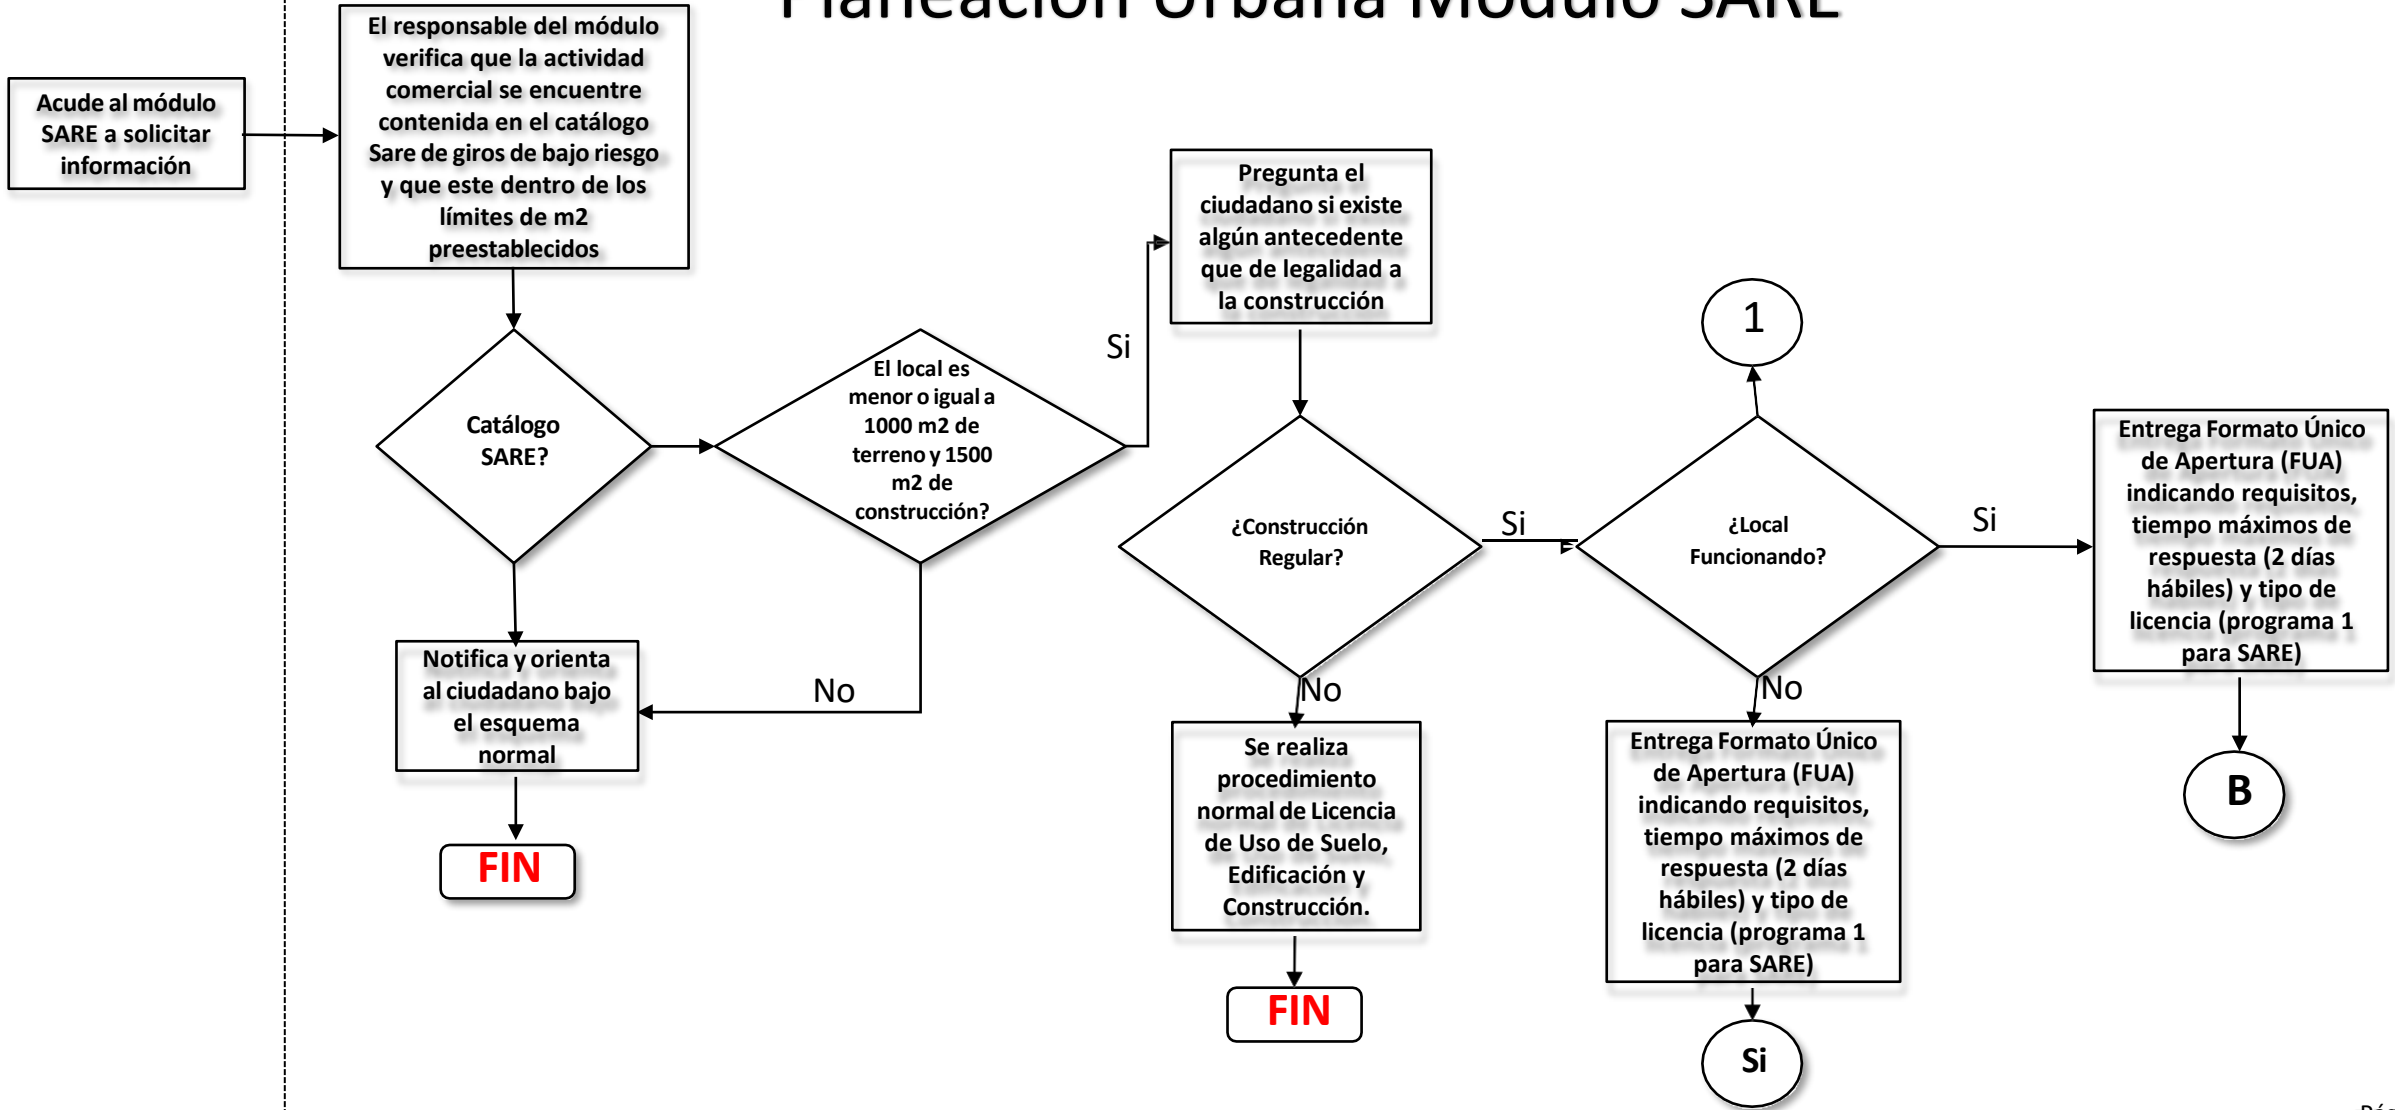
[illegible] Urbana Módulo SARE

Acude al módulo SARE a solicitar información

El responsable del módulo verifica que la actividad comercial se encuentre contenida en el catálogo Sare de giros de bajo riesgo y que este dentro de los límites de m2 preestablecidos

Catálogo SARE?

El local es menor o igual a 1000 m2 de terreno y 1500 m2 de construcción?

Si

Pregunta el ciudadano si existe algún antecedente que de legalidad a la construcción

1

¿Construcción Regular?

Si

¿Local Funcionando?

Si

Entrega Formato Único de Apertura (FUA) indicando requisitos, tiempo máximos de respuesta (2 días hábiles) y tipo de licencia (programa 1 para SARE)

Notifica y orienta al ciudadano bajo el esquema normal

No

No

No

FIN

Se realiza procedimiento normal de Licencia de Uso de Suelo, Edificación y Construcción.

Entrega Formato Único de Apertura (FUA) indicando requisitos, tiempo máximos de respuesta (2 días hábiles) y tipo de licencia (programa 1 para SARE)

B

FIN

Si

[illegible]